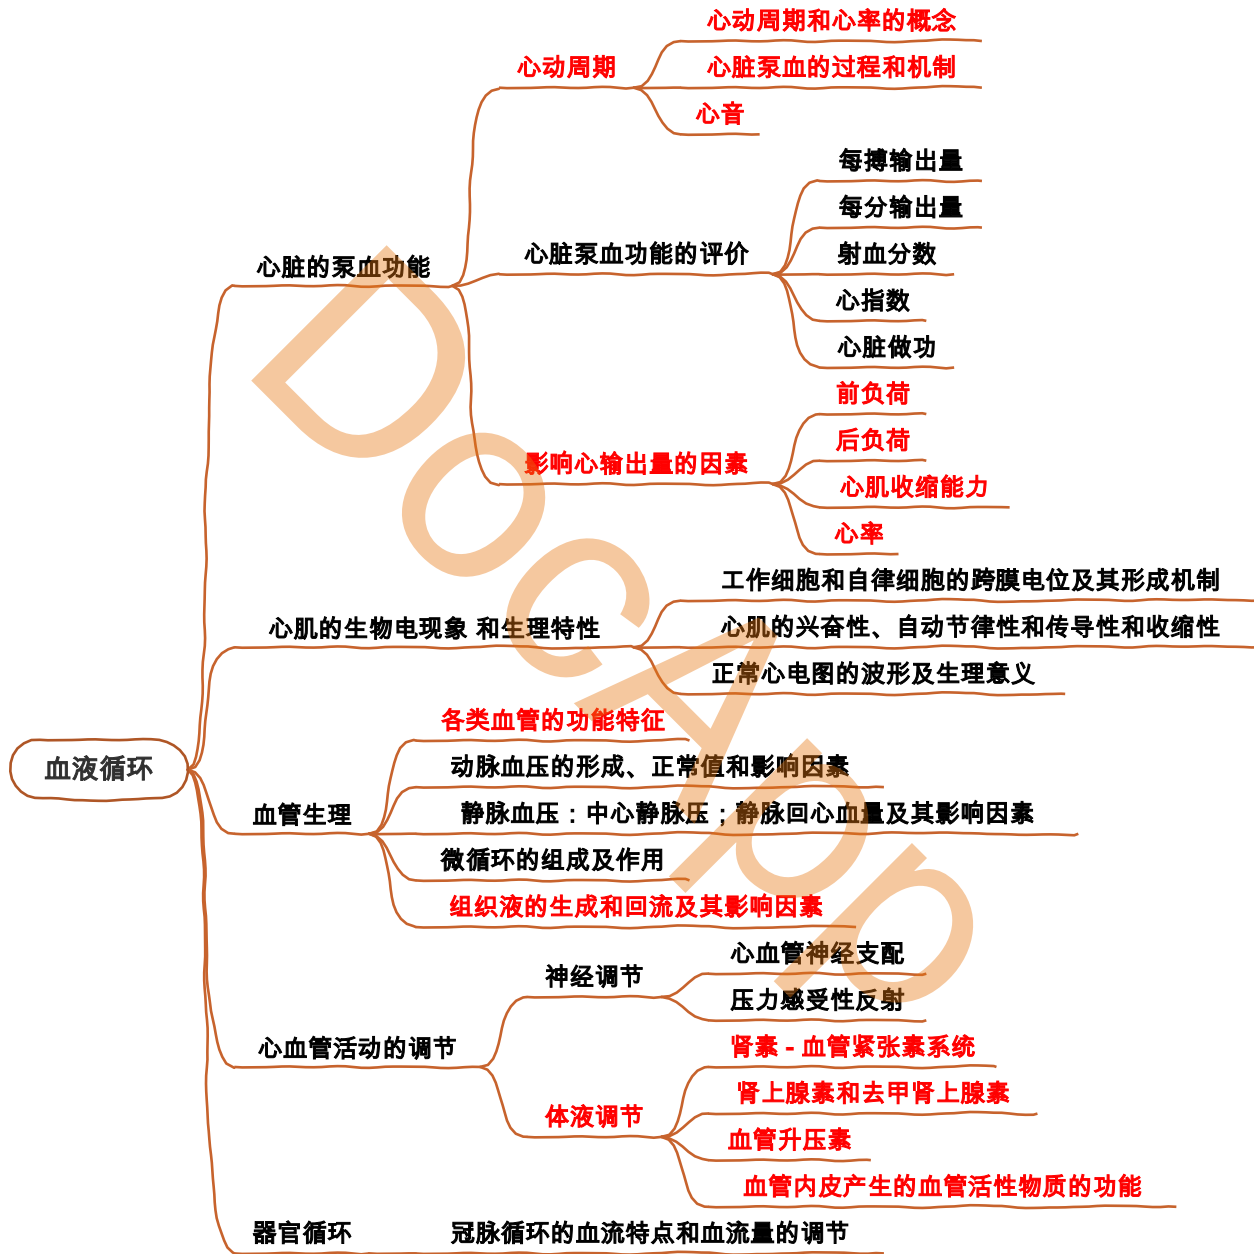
血液循环

心脏的泵血功能

心动周期
心动周期和心率的概念
心脏泵血的过程和机制
心音

心脏泵血功能的评价
每搏输出量
每分输出量
射血分数
心指数
心脏做功

影响心输出量的因素
前负荷
后负荷
心肌收缩能力
心率

心肌的生物电现象 和生理特性
工作细胞和自律细胞的跨膜电位及其形成机制
心肌的兴奋性、自动节律性和传导性和收缩性
正常心电图的波形及生理意义

血管生理
各类血管的功能特征
动脉血压的形成、正常值和影响因素
静脉血压：中心静脉压；静脉回心血量及其影响因素
微循环的组成及作用
组织液的生成和回流及其影响因素

心血管活动的调节
神经调节
心血管神经支配
压力感受性反射
体液调节
肾素 - 血管紧张素系统
肾上腺素和去甲肾上腺素
血管升压素
血管内皮产生的血管活性物质的功能

器官循环
冠脉循环的血流特点和血流量的调节

DocAgn